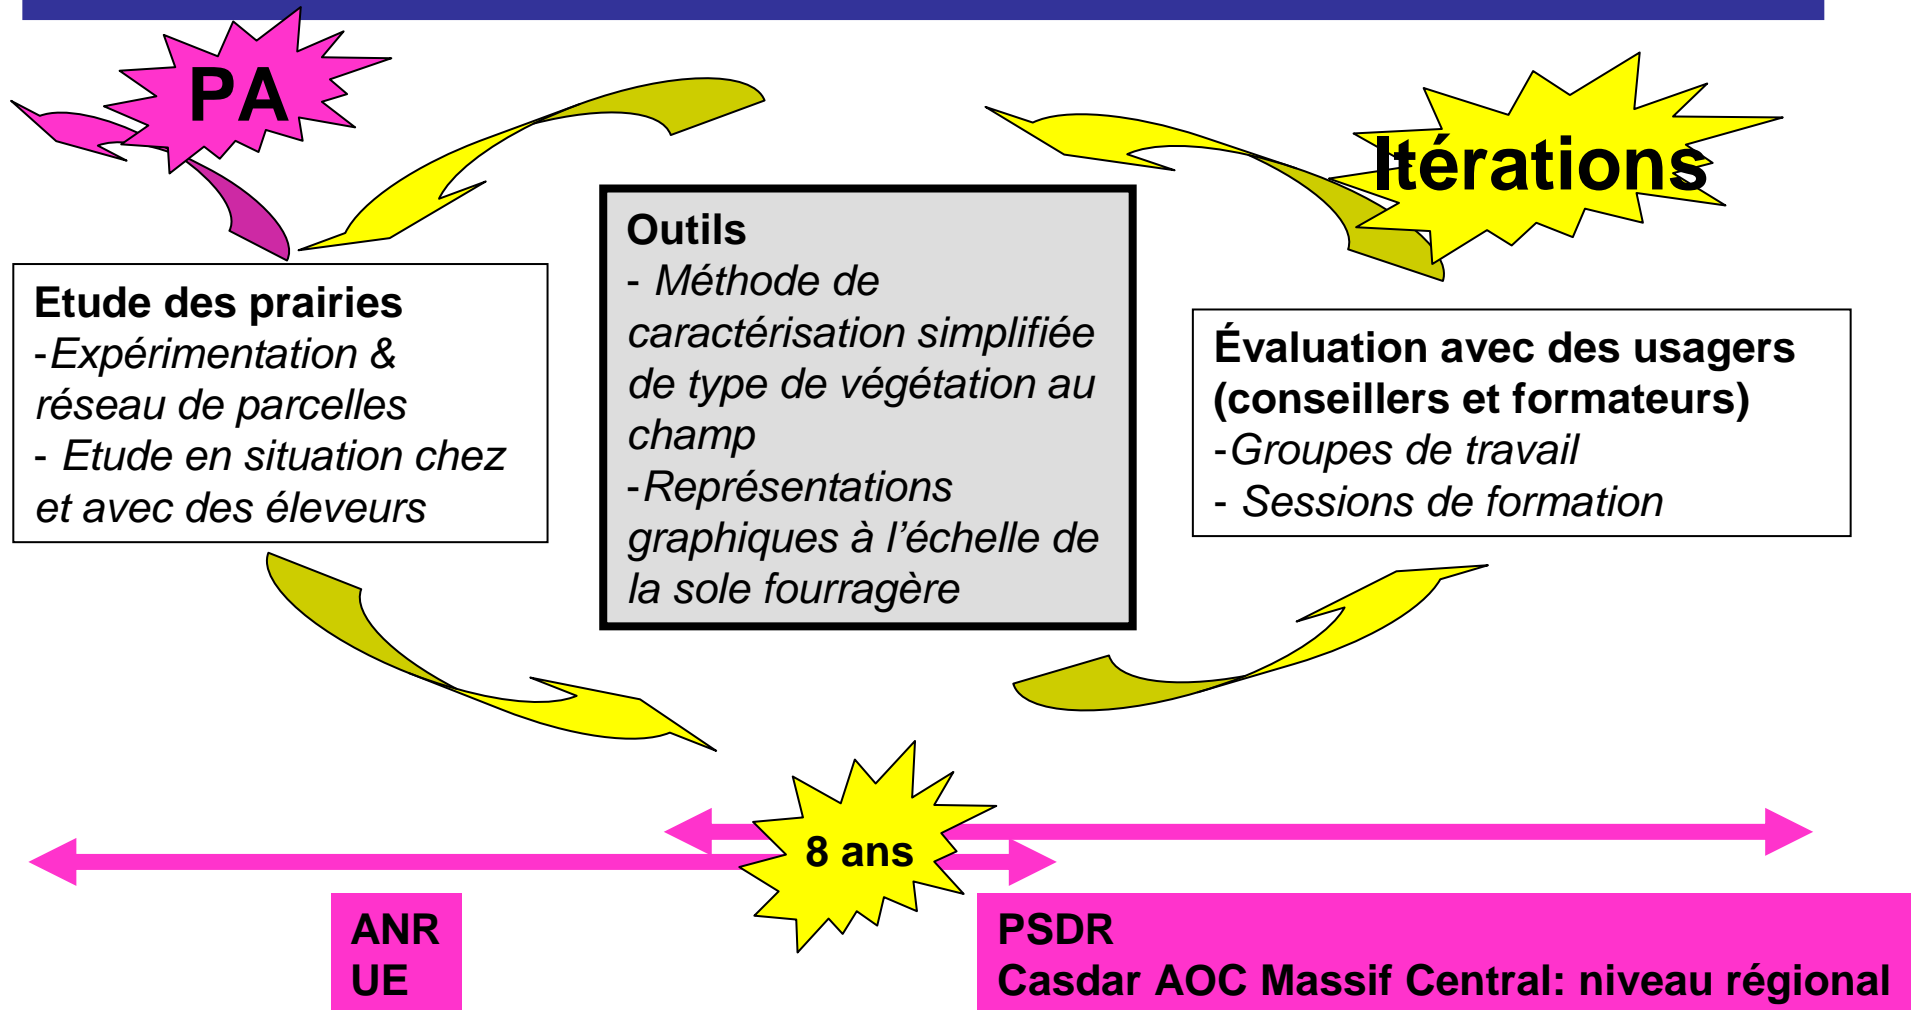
PA

Itérations

Etude des prairies
-Expérimentation & réseau de parcelles
- Etude en situation chez et avec des éleveurs

Outils
- Méthode de caractérisation simplifiée de type de végétation au champ
-Représentations graphiques à l'échelle de la sole fourragère

Évaluation avec des usagers (conseillers et formateurs)
-Groupes de travail
- Sessions de formation

8 ans

ANR
UE

PSDR
Casdar AOC Massif Central: niveau régional